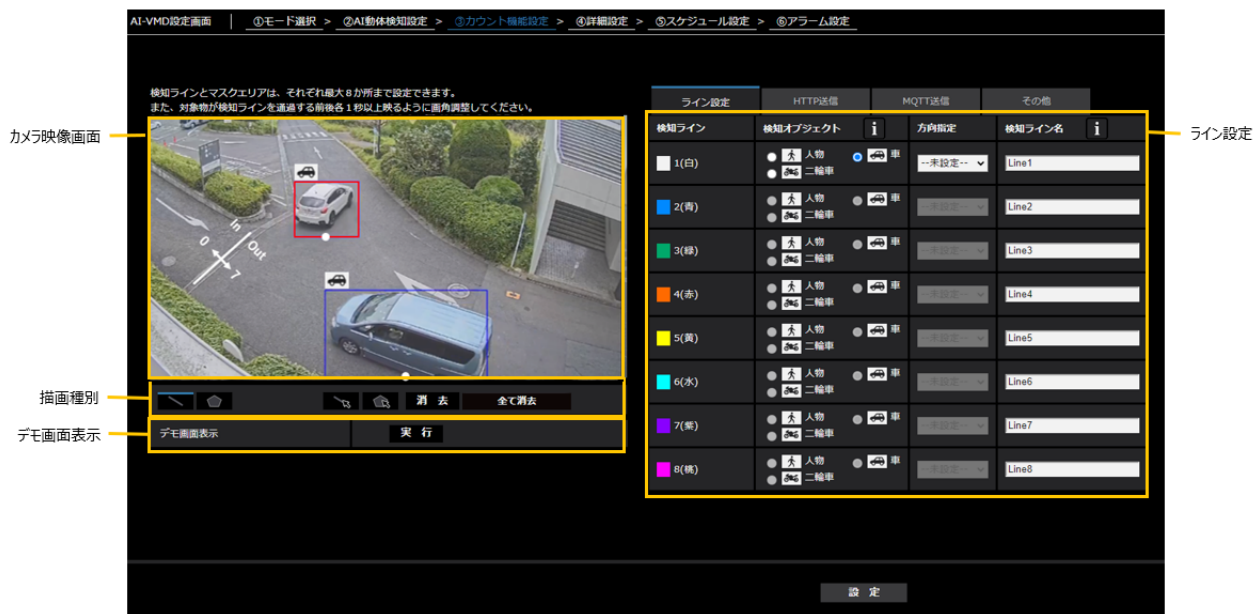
AI-VMD設定画面 | ①モード選択 > ②AI動体検知設定 > ③カウント機能設定 > ④詳細設定 > ⑤スケジュール設定 > ⑥アラーム設定

検知ラインとマスクエリアは、それぞれ最大８か所まで設定できます。
また、対象物が検知ラインを通過する前後各１秒以上映るように画角調整してください。

カメラ映像画面

In
Out
0
7

描画種別

消 去
全て消去

デモ画面表示
デモ画面表示
実 行

ライン設定
HTTP送信
MQTT送信
その他

ライン設定

| 検知ライン | 検知オブジェクト i | 方向指定 | 検知ライン名 i |
|---|---|---|---|
| 1(白) | 人物 車 二輪車 | --未設定-- | Line1 |
| 2(青) | 人物 車 二輪車 | --未設定-- | Line2 |
| 3(緑) | 人物 車 二輪車 | --未設定-- | Line3 |
| 4(赤) | 人物 車 二輪車 | --未設定-- | Line4 |
| 5(黄) | 人物 車 二輪車 | --未設定-- | Line5 |
| 6(水) | 人物 車 二輪車 | --未設定-- | Line6 |
| 7(紫) | 人物 車 二輪車 | --未設定-- | Line7 |
| 8(桃) | 人物 車 二輪車 | --未設定-- | Line8 |

設 定